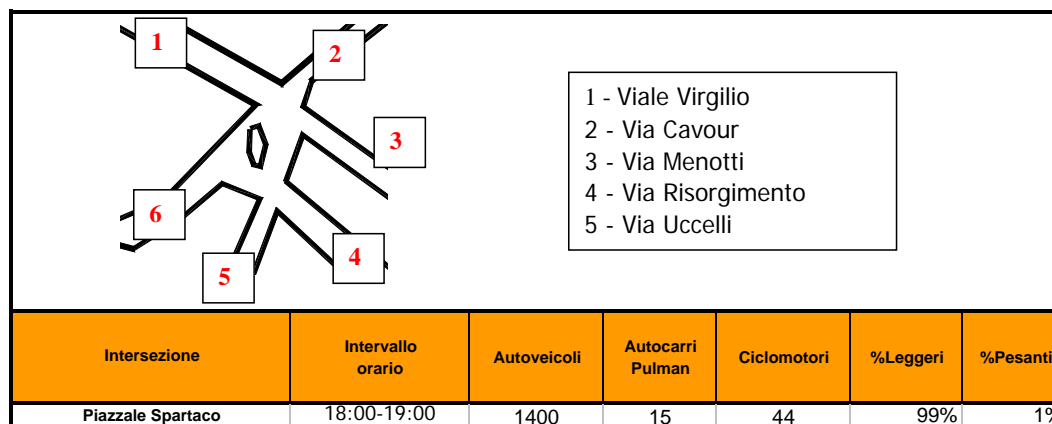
1
2
3
4
5
6

1 - Viale Virgilio
2 - Via Cavour
3 - Via Menotti
4 - Via Risorgimento
5 - Via Uccelli

| Intersezione | Intervallo orario | Autoveicoli | Autocarri Pulman | Ciclomotori | %Leggeri | %Pesanti |
|---|---|---|---|---|---|---|
| Piazzale Spartaco | 18:00-19:00 | 1400 | 15 | 44 | 99% | 1% |